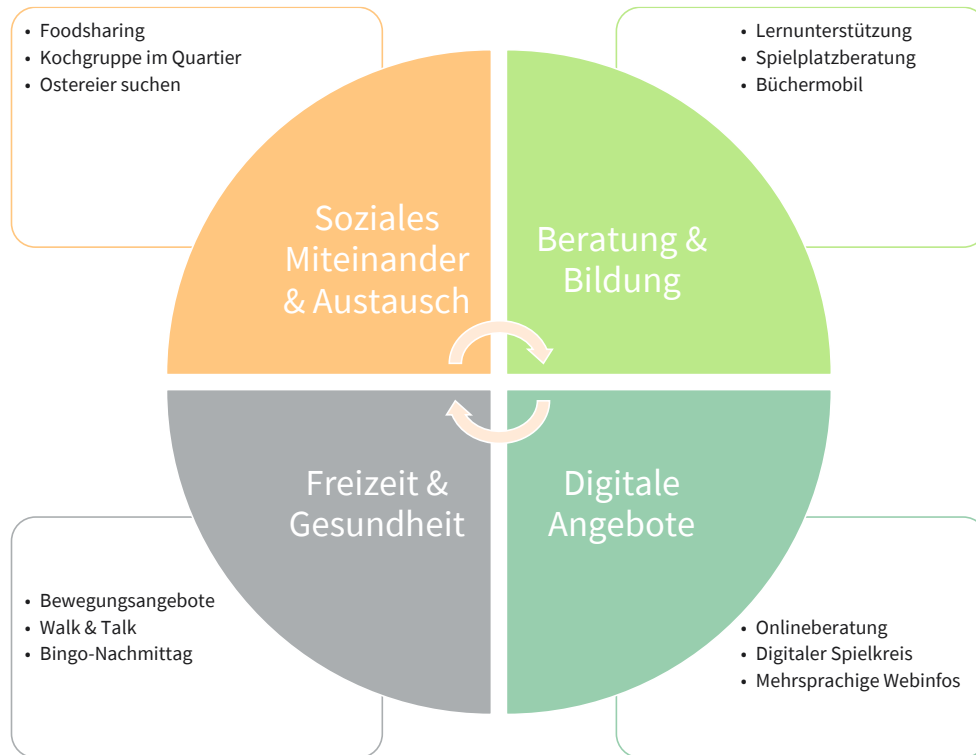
- Foodsharing
- Kochgruppe im Quartier
- Ostereier suchen

- Lernunterstützung
- Spielplatzberatung
- Büchermobil

Soziales Miteinander & Austausch

Beratung & Bildung

Freizeit & Gesundheit

Digitale Angebote

- Bewegungsangebote
- Walk & Talk
- Bingo-Nachmittag

- Onlineberatung
- Digitaler Spielkreis
- Mehrsprachige Webinfos